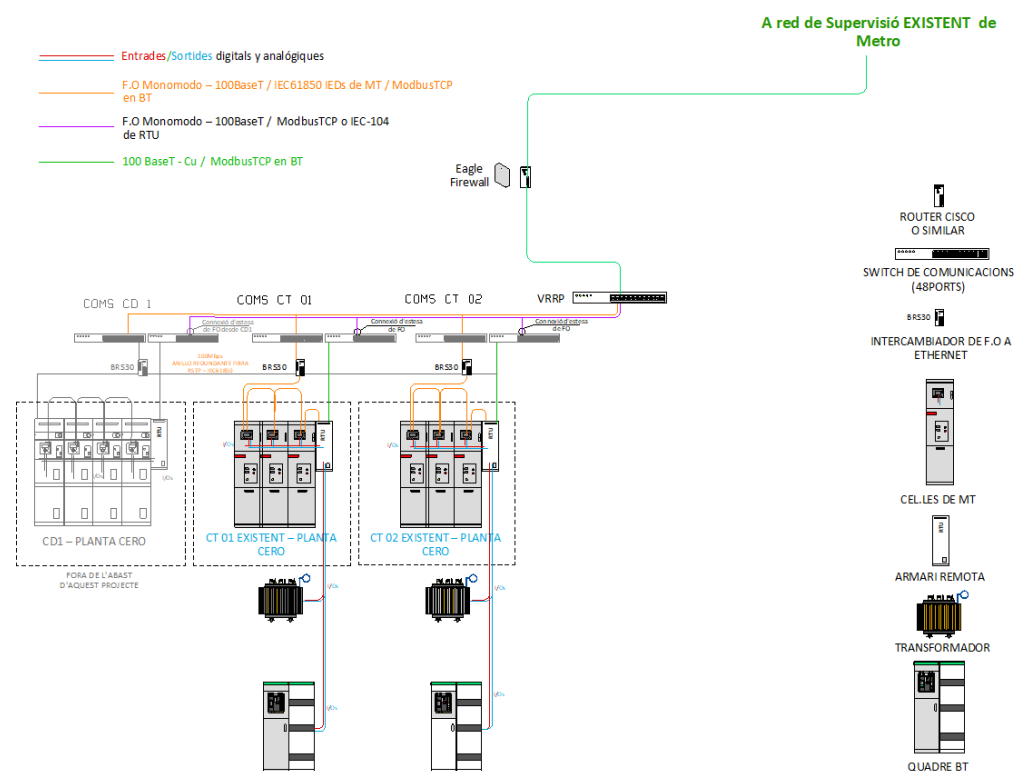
A red de Supervisió EXISTENT de Metro

Entrades/Sortides digitals y analógiques

F.O Monomodo – 100BaseT / IEC61850 IEDs de MT / ModbusTCP en BT

F.O Monomodo – 100BaseT / ModbusTCP o IEC-104 de RTU

100 BaseT - Cu / ModbusTCP en BT

Eagle Firewall

ROUTER CISCO O SIMILAR

SWITCH DE COMUNICACIONS (48PORTS)

BRS30

INTERCAMBIADOR DE F.O A ETHERNET

CEL.LES DE MT

ARMARI REMOTA

TRANSFORMADOR

QUADRE BT

VRRP

COMS CD 1

COMS CT 01

COMS CT 02

Connexió d'estesa de FO desde CD1

Connexió d'estesa de FO

Connexió d'estesa de FO

BRS30

100Mbps ANILLO REDUNDANTE FIBRA RSTP – IEC61850

BRS30

BRS30

RTU

RTU

RTU

I/Os

I/Os

I/Os

I/Os

I/Os

I/Os

I/Os

CD1 – PLANTA CERO

CT 01 EXISTENT – PLANTA CERO

CT 02 EXISTENT – PLANTA CERO

FORA DE L'ABAST D'AQUEST PROJECTE